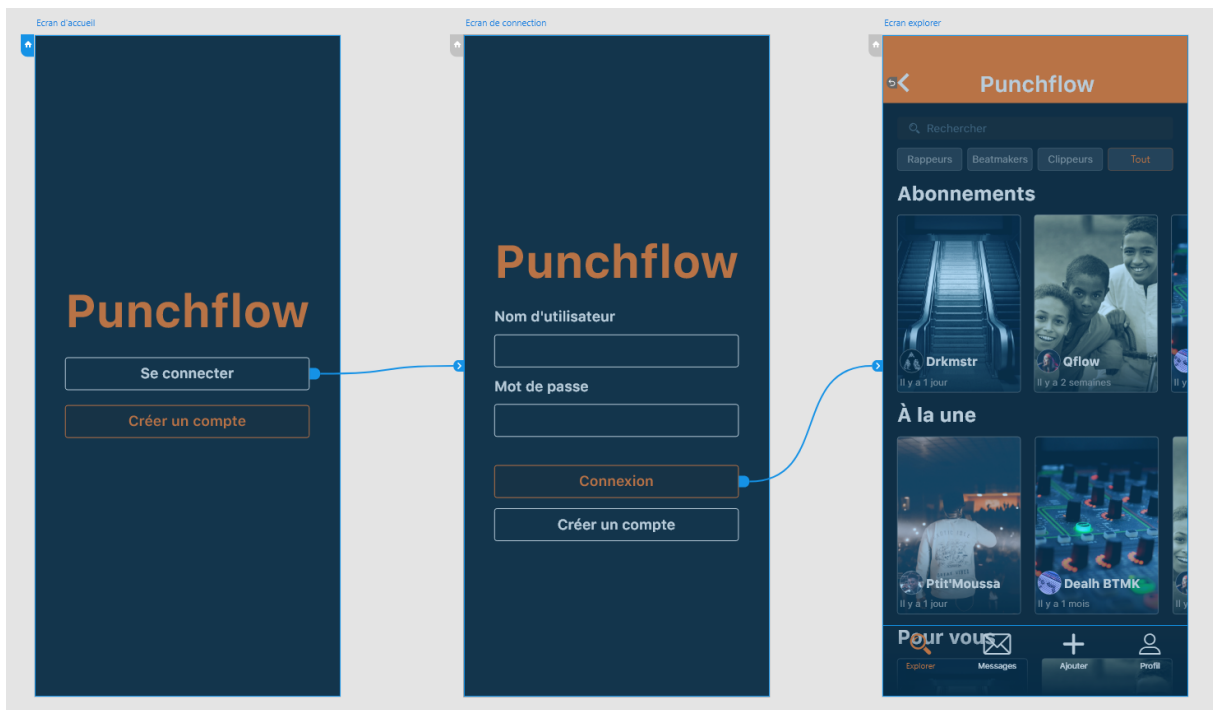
Ecran d'accueil

Punchflow

Se connecter

Créer un compte

Ecran de connection

Punchflow

Nom d'utilisateur

Mot de passe

Connexion

Créer un compte

Ecran explorer

Punchflow

Rechercher

Rappeurs Beatmakers Clippeurs Tout

Abonnements

Drkmstr
Il y a 1 jour

Qflow
Il y a 2 semaines

À la une

Ptit'Moussa
Il y a 1 jour

Dealh BTMK
Il y a 1 mois

Pour vous

Explorer Messages Ajouter Profil